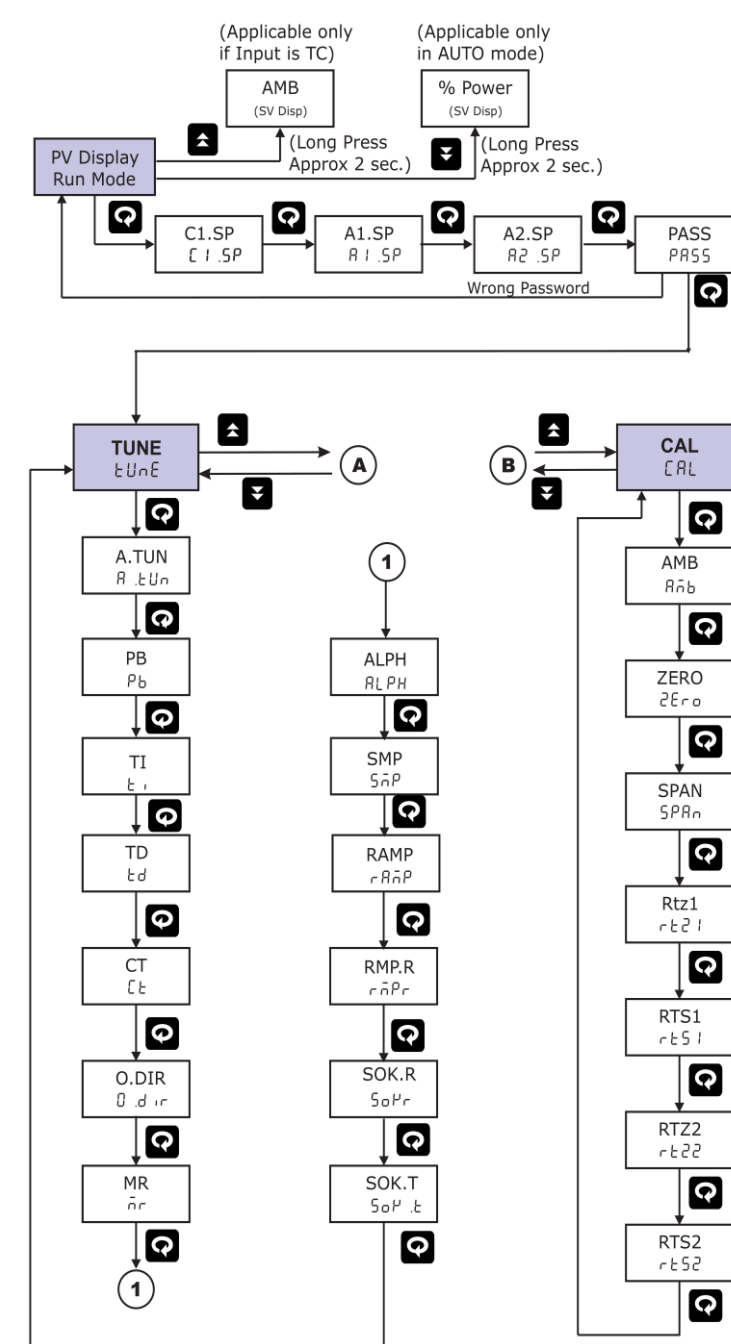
(Applicable only if Input is TC)

AMB
(SV Disp)

(Applicable only in AUTO mode)

% Power
(SV Disp)

PV Display
Run Mode

(Long Press Approx 2 sec.)

(Long Press Approx 2 sec.)

C1.SP
C1.SP

A1.SP
A1.SP

A2.SP
A2.SP

PASS
PASS

Wrong Password

TUNE
tUnE

A

B

CAL
CAL

A.TUN
A.tUn

1

AMB
Amb

PB
Pb

ALPH
ALPH

ZERO
ZEro

TI
ti

SMP
SmP

SPAN
SPAn

TD
td

RAMP
rAmP

Rtz1
rtz1

CT
Ct

RMP.R
rmPr

RTS1
rtS1

O.DIR
O.dir

SOK.R
SoKr

RTZ2
rtz2

MR
mr

SOK.T
SoK.t

RTS2
rtS2

1